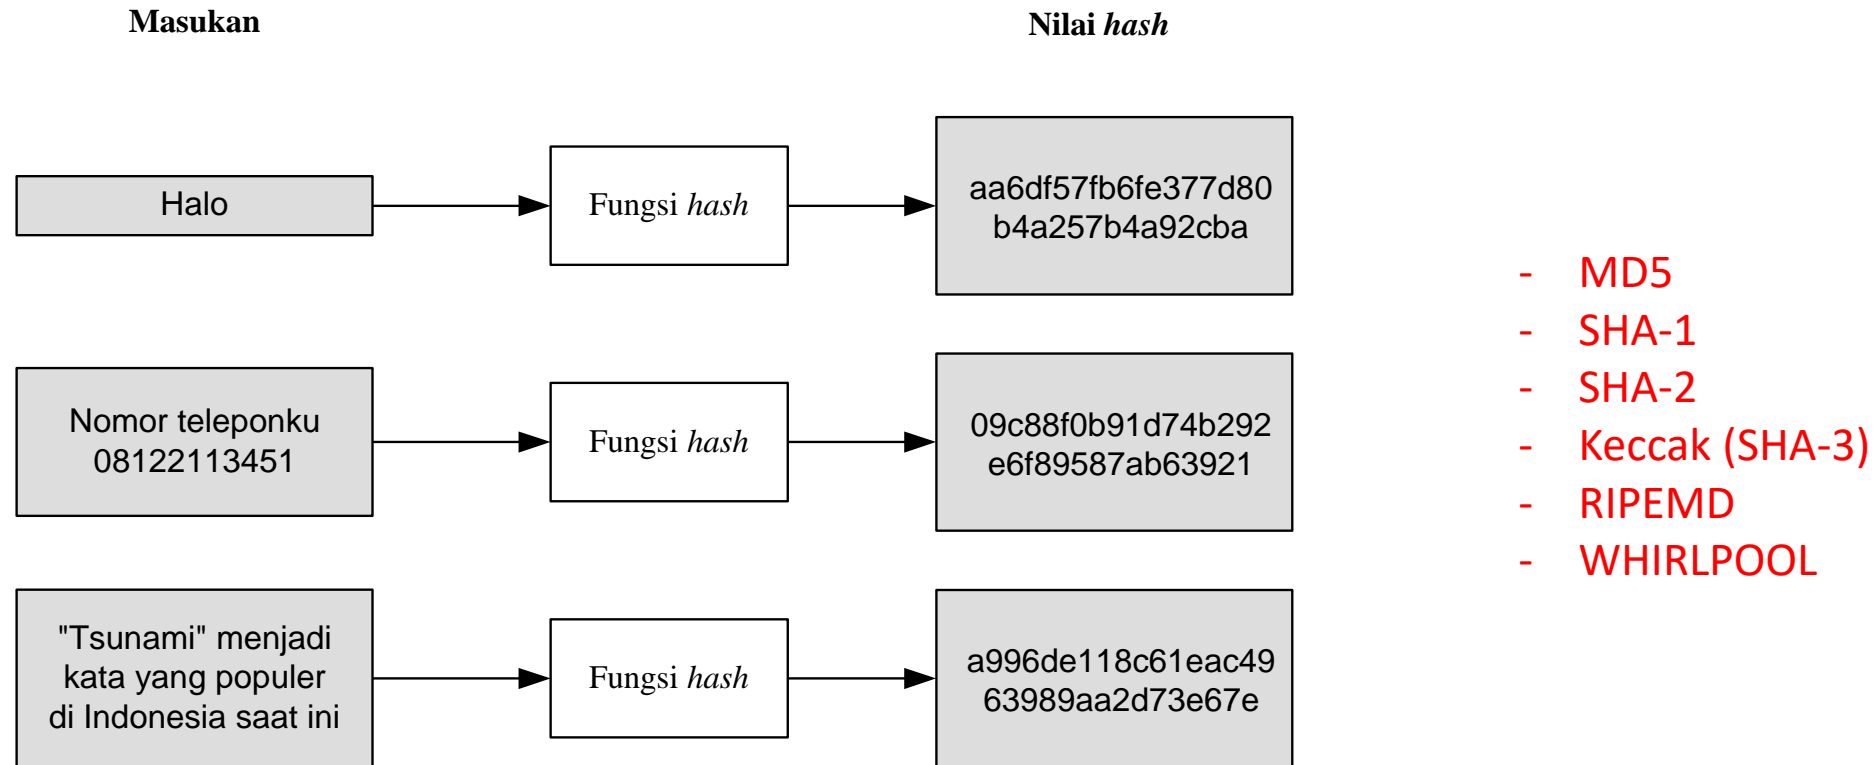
Masukan

Nilai *hash*

Halo

Fungsi *hash*

aa6df57fb6fe377d80 b4a257b4a92cba

Nomor teleponku 08122113451

Fungsi *hash*

09c88f0b91d74b292 e6f89587ab63921

"Tsunami" menjadi kata yang populer di Indonesia saat ini

Fungsi *hash*

a996de118c61eac49 63989aa2d73e67e

- MD5
- SHA-1
- SHA-2
- Keccak (SHA-3)
- RIPEMD
- WHIRLPOOL